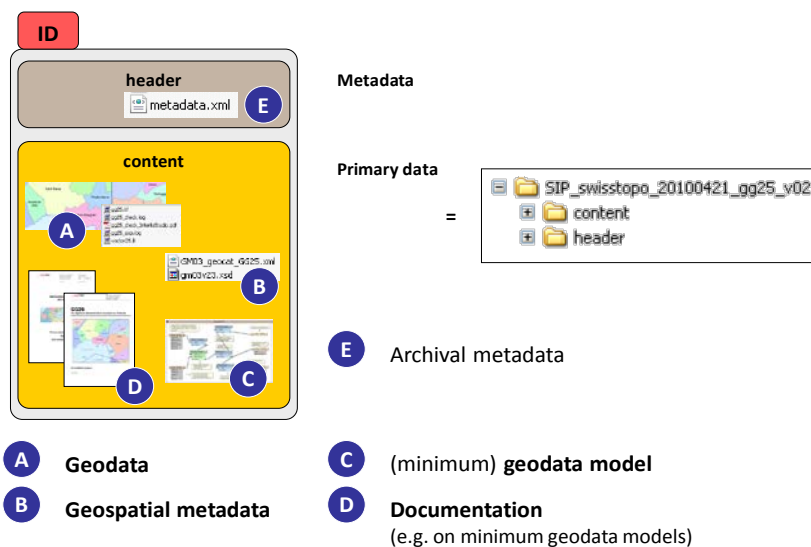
ID

header

metadata.xml

E

content

A

GM03_geocat_GG25.xml

gm03v23.xsd

B

D

C

Metadata

Primary data

=

SIP_swisstopo_20100421_gg25_v02

content

header

E Archival metadata

A Geodata

B Geospatial metadata

C (minimum) geodata model

D Documentation

(e.g. on minimum geodata models)